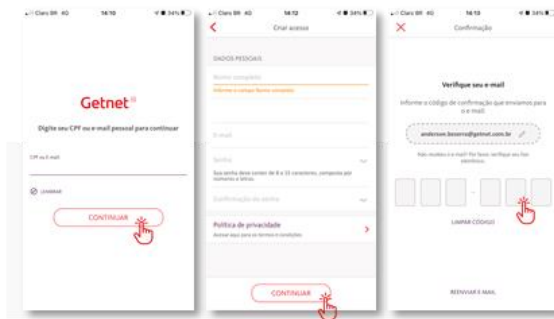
Claro BR 4G 14:10 34%

Getnet

Digite seu CPF ou e-mail pessoal para continuar

CPF ou E-mail

LEMBRAR

CONTINUAR

Claro BR 4G 14:12 34%

Criar acesso

DADOS PESSOAIS

Nome completo

Informe o campo Nome completo

E-mail

Senha

Sua senha deve conter de 8 a 15 caracteres, composta por números e letras.

Confirmação de senha

Política de privacidade

Acesse aqui para os termos e condições

CONTINUAR

Claro BR 4G 14:13 34%

Confirmação

Verifique seu e-mail

Informe o código de confirmação que enviamos para o e-mail

anderson.bezerra@getnet.com.br

Não recebeu o e-mail? Por favor, verifique seu lixo eletrônico.

LIMPAR CÓDIGO

REENVIAR E-MAIL